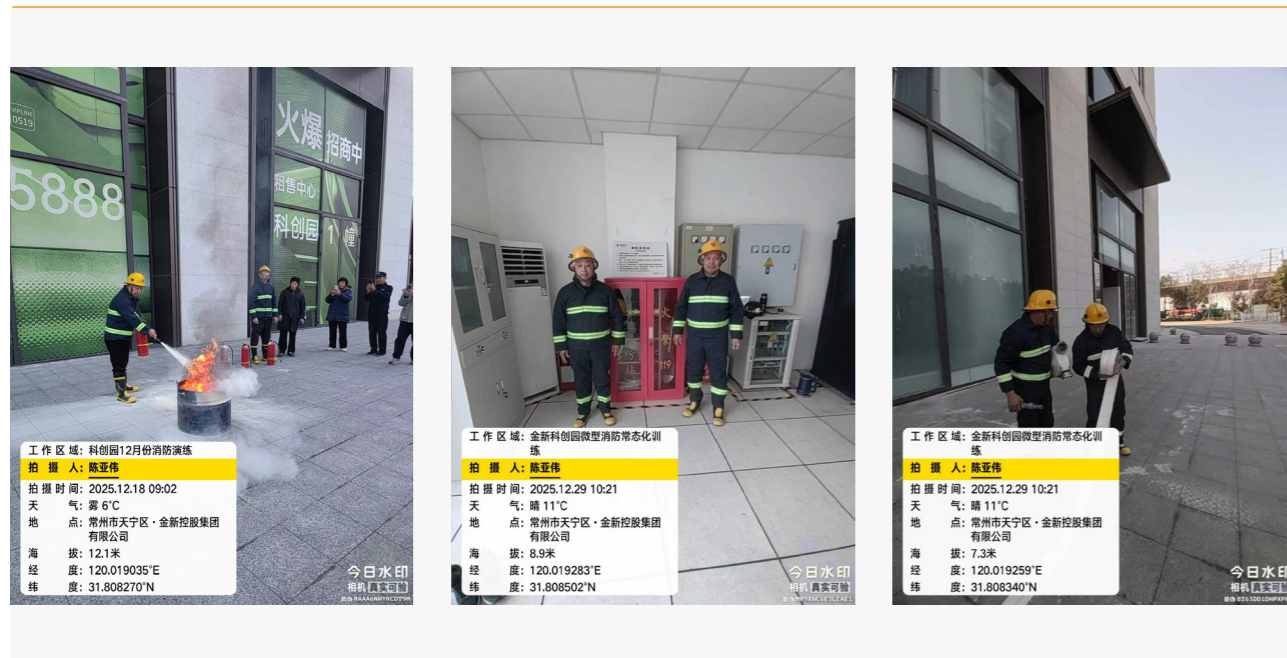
火爆 招商中
租售中心
科创园 1 幢
5888
0519

工作区域：科创园12月份消防演练
拍摄人：陈亚伟
拍摄时间：2025.12.18 09:02
天气：雾 6°C
地点：常州市天宁区·金新控股集团有限公司
海拔：12.1米
经度：120.019035°E
纬度：31.808270°N
今日水印 相机 真实可验

火 警 119

工作区域：金新科创园微型消防常态化训练
拍摄人：陈亚伟
拍摄时间：2025.12.29 10:21
天气：晴 11°C
地点：常州市天宁区·金新控股集团有限公司
海拔：8.9米
经度：120.019283°E
纬度：31.808502°N
今日水印 相机 真实可验

工作区域：金新科创园微型消防常态化训练
拍摄人：陈亚伟
拍摄时间：2025.12.29 10:21
天气：晴 11°C
地点：常州市天宁区·金新控股集团有限公司
海拔：7.3米
经度：120.019259°E
纬度：31.808340°N
今日水印 相机 真实可验